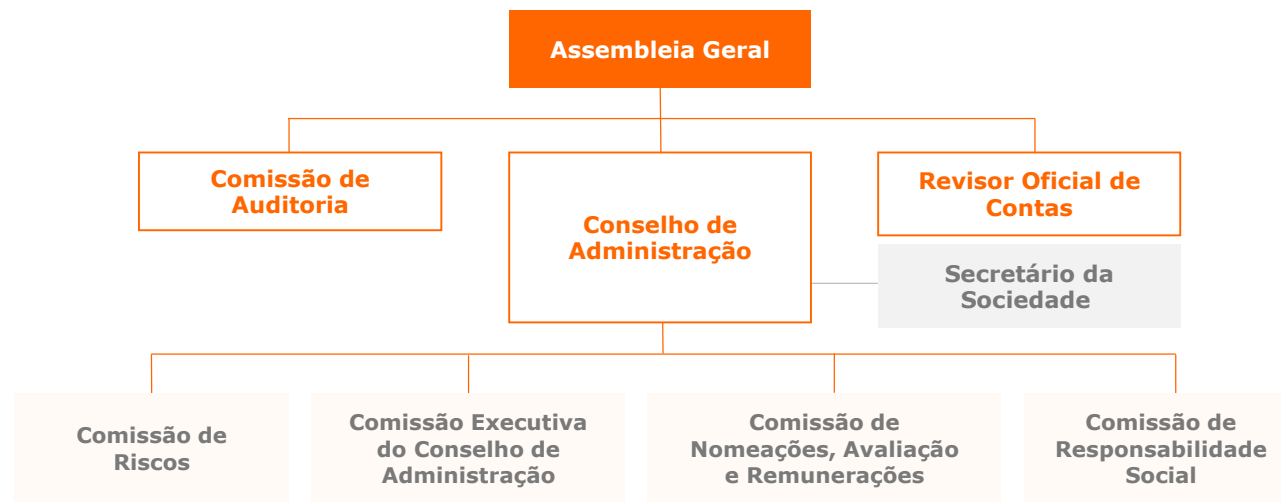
Assembleia Geral

Comissão de Auditoria

Conselho de Administração

Revisor Oficial de Contas

Secretário da Sociedade

Comissão de Riscos

Comissão Executiva do Conselho de Administração

Comissão de Nomeações, Avaliação e Remunerações

Comissão de Responsabilidade Social